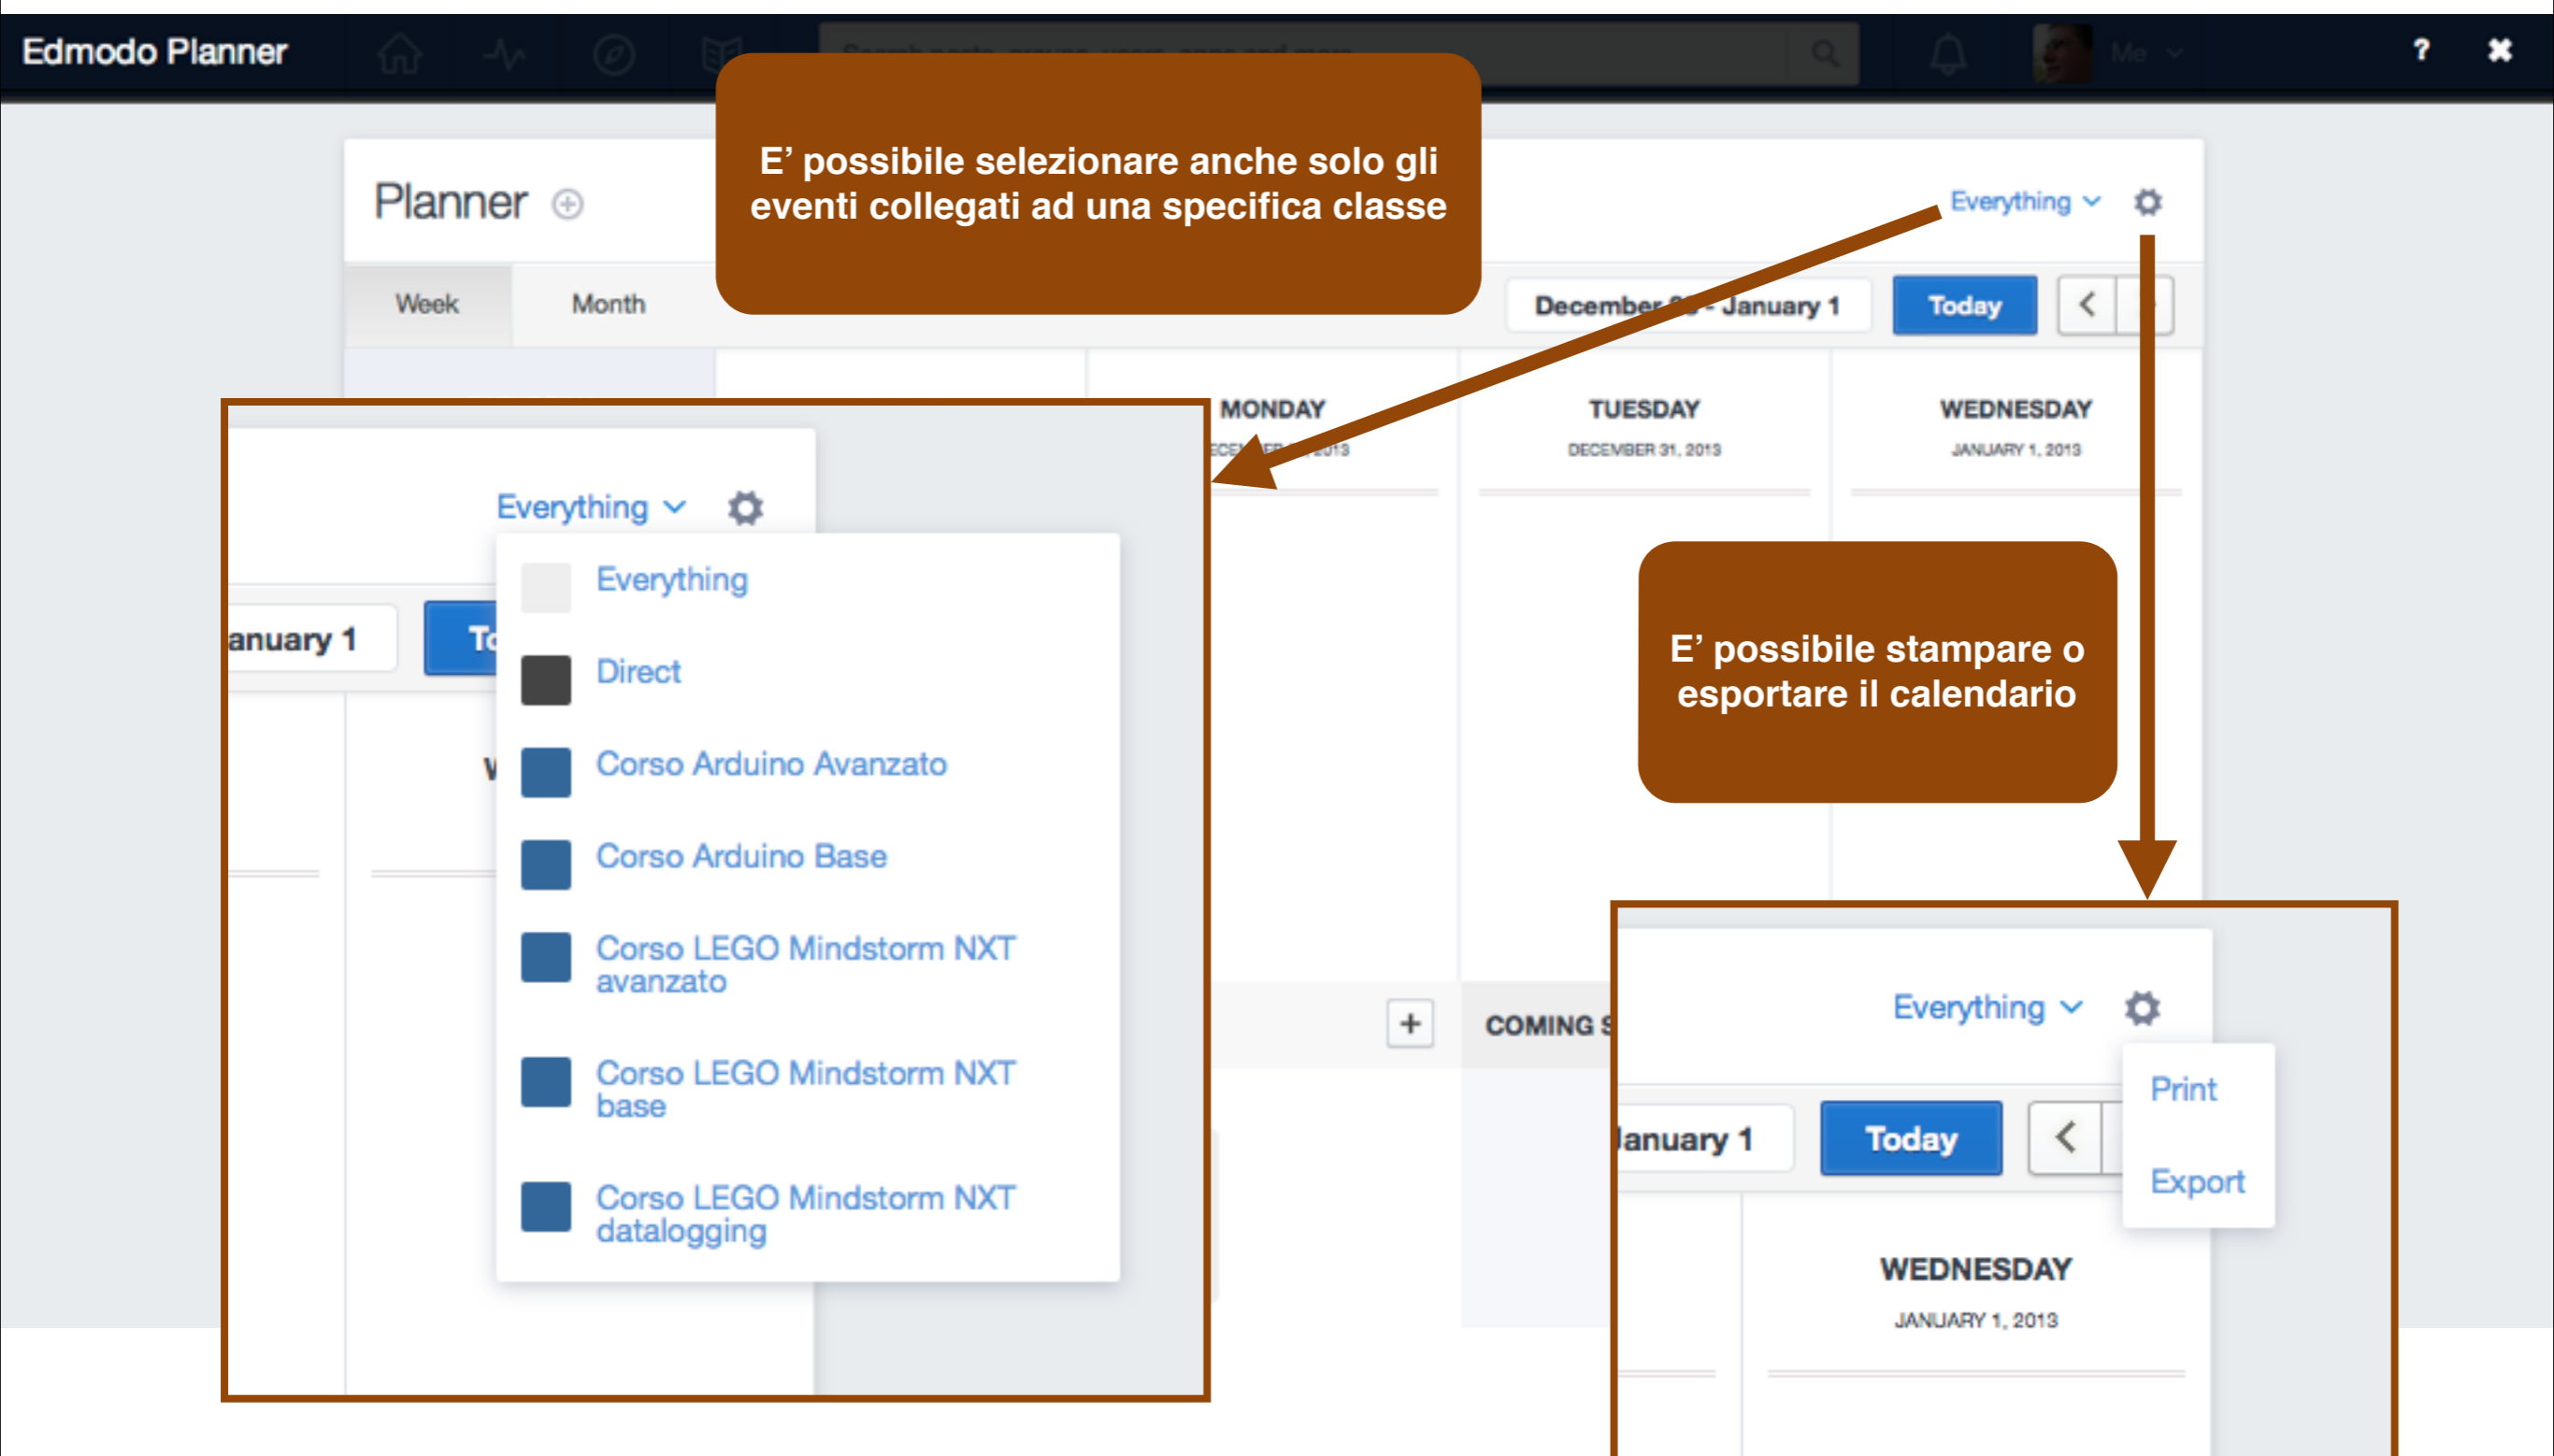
Edmodo Planner

?

E’ possibile selezionare anche solo gli eventi collegati ad una specifica classe

Planner

Everything

Week

Month

December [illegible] - January 1

Today

MONDAY

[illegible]

TUESDAY

DECEMBER 31, 2013

WEDNESDAY

JANUARY 1, 2013

Everything

anuary 1

To

Everything

Direct

Corso Arduino Avanzato

Corso Arduino Base

Corso LEGO Mindstorm NXT avanzato

Corso LEGO Mindstorm NXT base

Corso LEGO Mindstorm NXT datalogging

E’ possibile stampare o esportare il calendario

+

COMING S

Everything

Print

Export

anuary 1

Today

WEDNESDAY

JANUARY 1, 2013